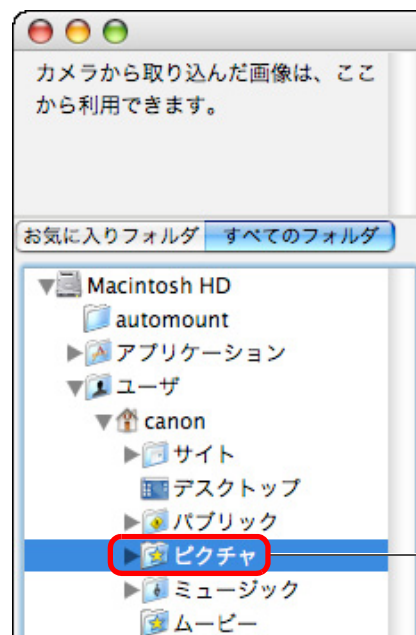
カメラから取り込んだ画像は、ここから利用できます。

お気に入りフォルダ
すべてのフォルダ

Macintosh HD
automount
アプリケーション
ユーザ
canon
サイト
デスクトップ
パブリック
ピクチャ
ミュージック
ムービー